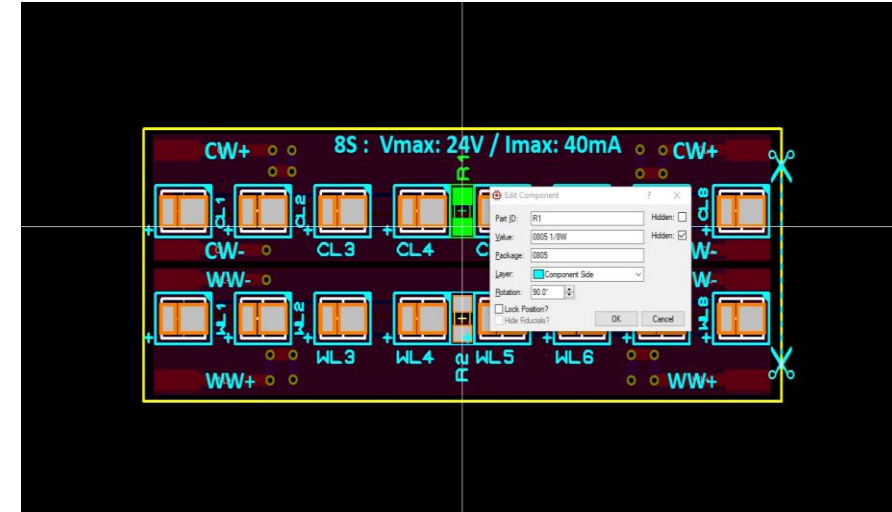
8S : Vmax: 24V / Imax: 40mA

CW+
CW+
CL1
CL2
CL3
CL4
CL8
R1
CW-
W-
WW-
W-
WL1
WL2
WL3
WL4
R2
WL5
WL6
WL8
WW+
WW+

Edit Component
?
X
Part ID: R1
Hidden:
Value: 0805 1/8W
Hidden:
Package: 0805
Layer: Component Side
Rotation: 90.0°
Lock Position?
Hide Fiducials?
OK
Cancel